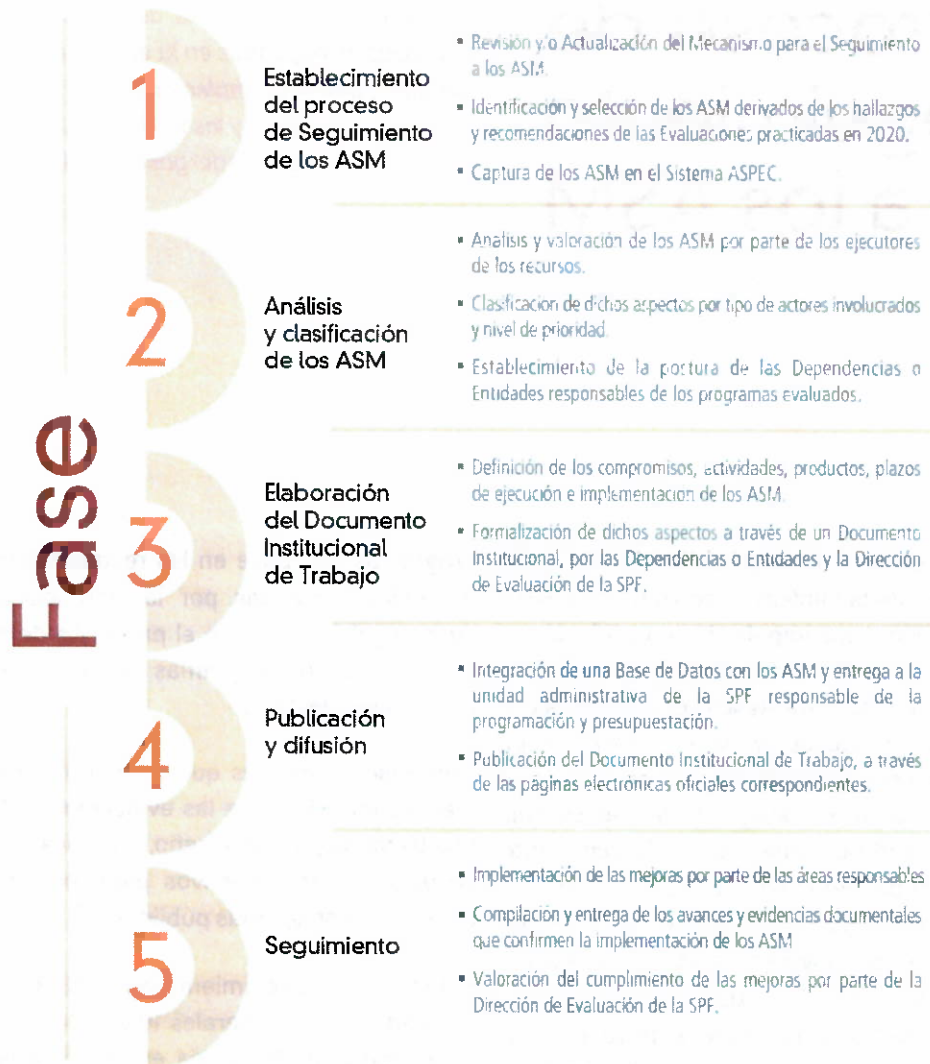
Fase

1

Establecimiento del proceso de Seguimiento de los ASM

• Revisión y/o Actualización del Mecanismo para el Seguimiento a los ASM.
• Identificación y selección de los ASM derivados de los hallazgos y recomendaciones de las Evaluaciones practicadas en 2020.
• Captura de los ASM en el Sistema ASPEC.

2

Análisis y clasificación de los ASM

• Análisis y valoración de los ASM por parte de los ejecutores de los recursos.
• Clasificación de dichos aspectos por tipo de actores involucrados y nivel de prioridad.
• Establecimiento de la postura de las Dependencias o Entidades responsables de los programas evaluados.

3

Elaboración del Documento Institucional de Trabajo

• Definición de los compromisos, actividades, productos, plazos de ejecución e implementación de los ASM.
• Formalización de dichos aspectos a través de un Documento Institucional, por las Dependencias o Entidades y la Dirección de Evaluación de la SPF.

4

Publicación y difusión

• Integración de una Base de Datos con los ASM y entrega a la unidad administrativa de la SPF responsable de la programación y presupuestación.
• Publicación del Documento Institucional de Trabajo, a través de las páginas electrónicas oficiales correspondientes.

5

Seguimiento

• Implementación de las mejoras por parte de las áreas responsables
• Compilación y entrega de los avances y evidencias documentales que confirmen la implementación de los ASM
• Valoración del cumplimiento de las mejoras por parte de la Dirección de Evaluación de la SPF.